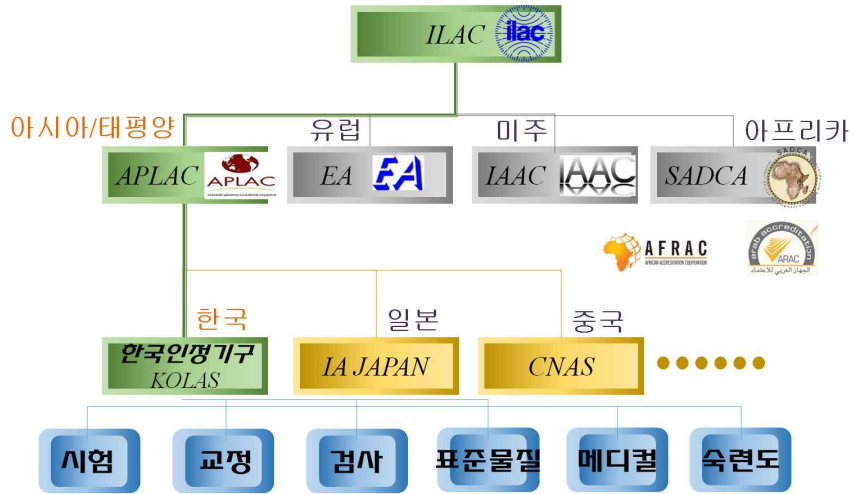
ILAC ilac

아시아/태평양

유럽

미주

아프리카

APLAC APLAC Asia Pacific Laboratory Accreditation Cooperation

EA EA

IAAC IAAC

SADCA SADCA

AFRAC AFRICAN ACCREDITATION COOPERATION

arab accreditation ARAC الجهاز العربي للاعتماد

한국

일본

중국

한국인정기구 KOLAS

IA JAPAN

CNAS

시험

교정

검사

표준물질

메디컬

숙련도